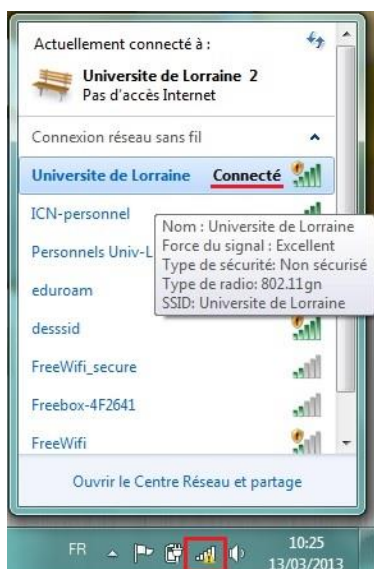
Actuellement connecté à :

Universite de Lorraine 2
Pas d'accès Internet

Connexion réseau sans fil

Universite de Lorraine Connecté

ICN-personnel

Personnels Univ-L

Nom : Universite de Lorraine
Force du signal : Excellent
Type de sécurité: Non sécurisé
Type de radio: 802.11gn
SSID: Universite de Lorraine

eduroam

desssid

FreeWifi_secure

Freebox-4F2641

FreeWifi

Ouvrir le Centre Réseau et partage

FR

10:25
13/03/2013